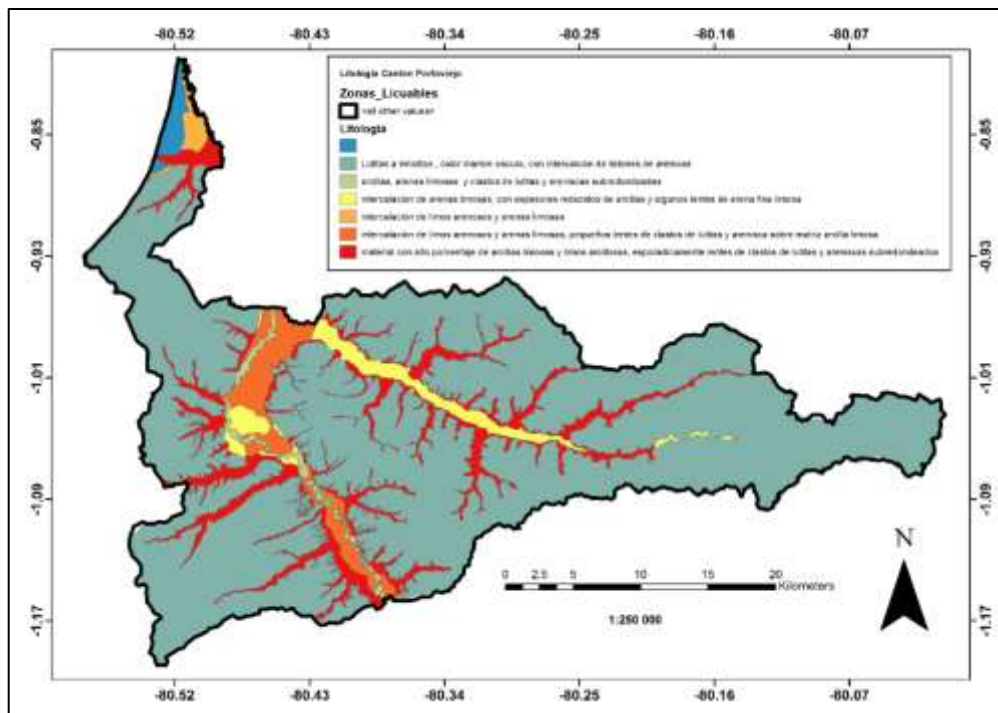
-80.52 -80.43 -80.34 -80.25 -80.16 -80.07

-0.85
-0.93
-1.01
-1.09
-1.17

Litología Canton Portoviejo

Zonas_Licuables

<all other values>

Litologia

Lutitas a limolitas , color marrón oscuro, con intercalación de lechos de arenisca

arcillas, arenas limosas y clastos de lutitas y areniscas subredondeadas

intercalación de arenas limosas, con espesores reducidos de arcillas y algunos lentes de arena fina limosa

intercalación de limos arenosos y arenas limosas

intercalación de limos arenosos y arenas limosas, pequeños lentes de clastos de lutitas y arenisca sobre matriz arcilla limosa

material con alto porcentaje de arcillas limosas y limos arcillosos, esporádicamente lentes de clastos de lutitas y areniscas subredondeados

0 2.5 5 10 15 20 Kilometers

1:250 000

N

-80.52 -80.43 -80.34 -80.25 -80.16 -80.07